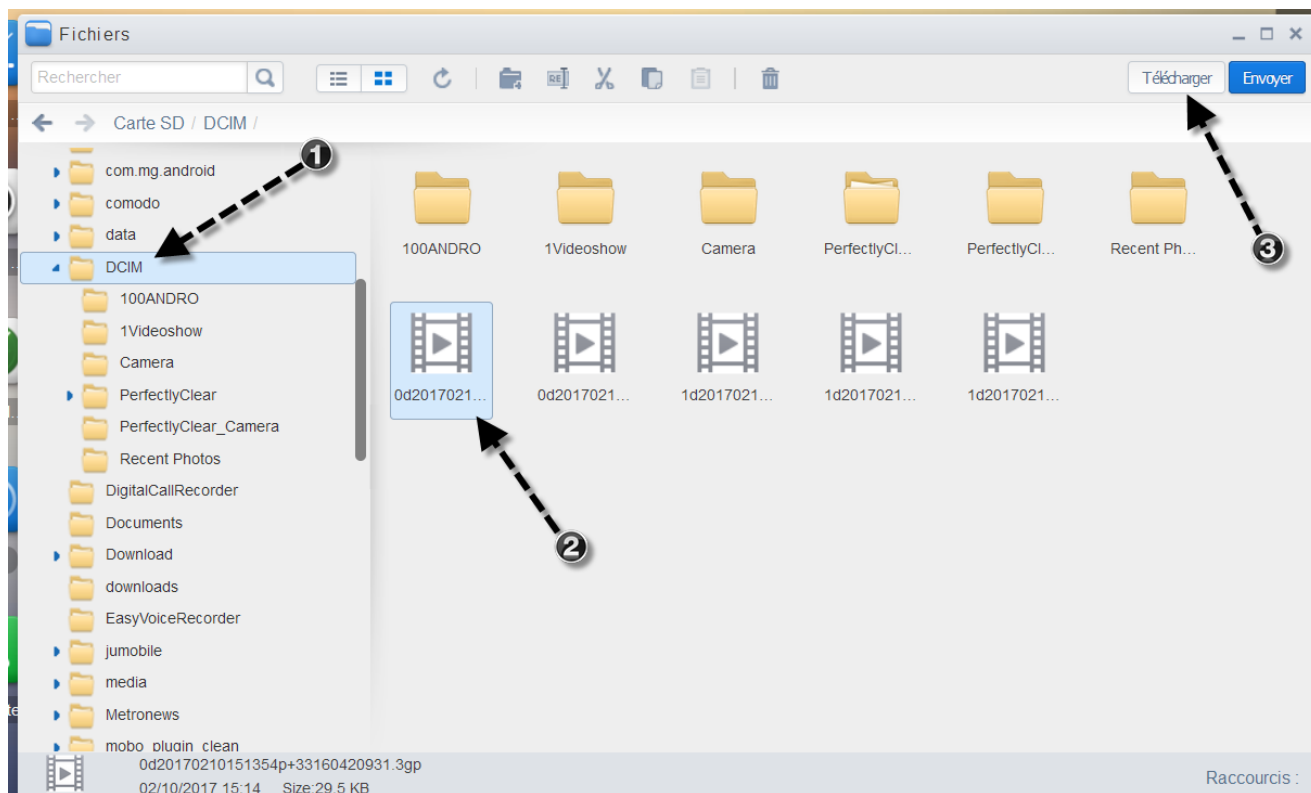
Fichiers

Rechercher

Télécharger Envoyer

Carte SD / DCIM /

com.mg.android
comodo
data
DCIM
100ANDRO
1Videoshow
Camera
PerfectlyClear
PerfectlyClear_Camera
Recent Photos
DigitalCallRecorder
Documents
Download
downloads
EasyVoiceRecorder
jumobile
media
Metronews
mobo_plugin_clean

100ANDRO
1Videoshow
Camera
PerfectlyCl...
PerfectlyCl...
Recent Ph...

0d2017021...
0d2017021...
1d2017021...
1d2017021...
1d2017021...

1
2
3

0d20170210151354p+33160420931.3gp
02/10/2017 15:14 Size:29.5 KB

Raccourcis :